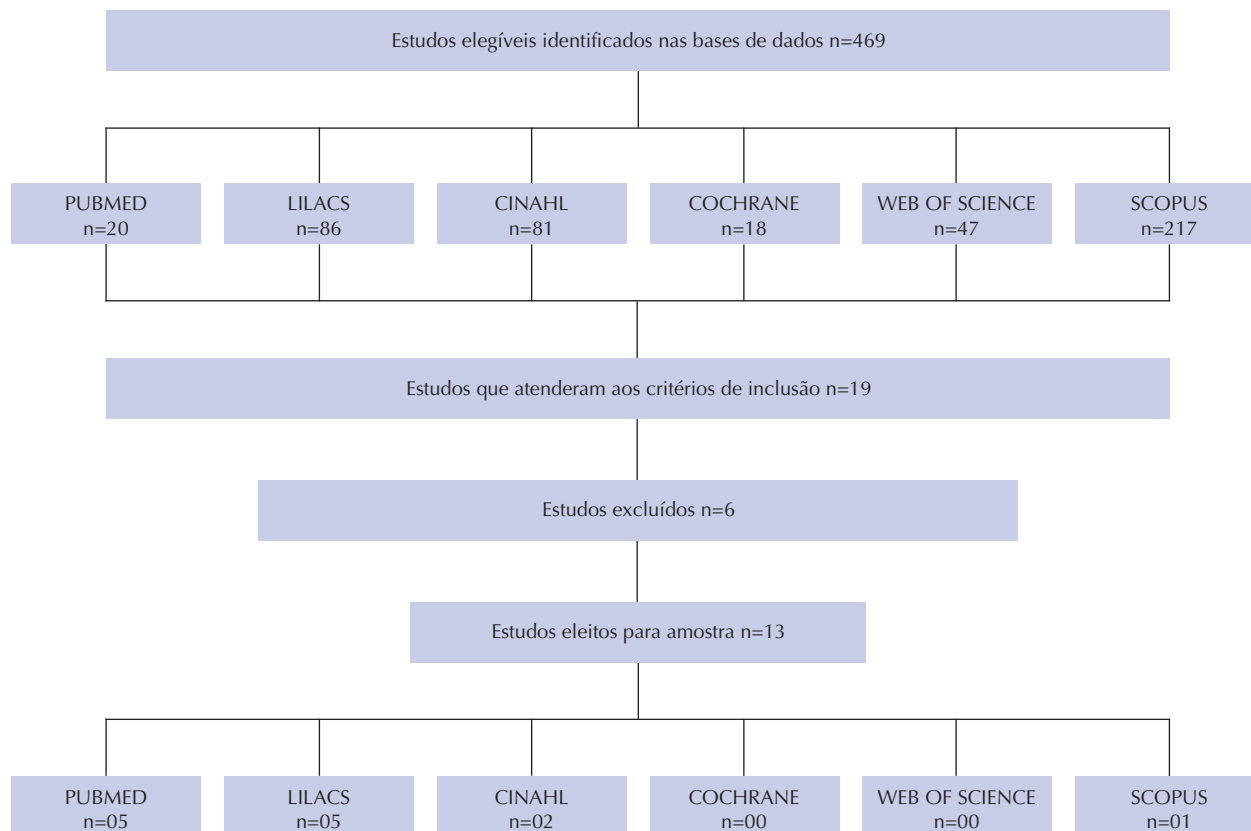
Estudos elegíveis identificados nas bases de dados n=469

PUBMED
n=20

LILACS
n=86

CINAHL
n=81

COCHRANE
n=18

WEB OF SCIENCE
n=47

SCOPUS
n=217

Estudos que atenderam aos critérios de inclusão n=19

Estudos excluídos n=6

Estudos eleitos para amostra n=13

PUBMED
n=05

LILACS
n=05

CINAHL
n=02

COCHRANE
n=00

WEB OF SCIENCE
n=00

SCOPUS
n=01